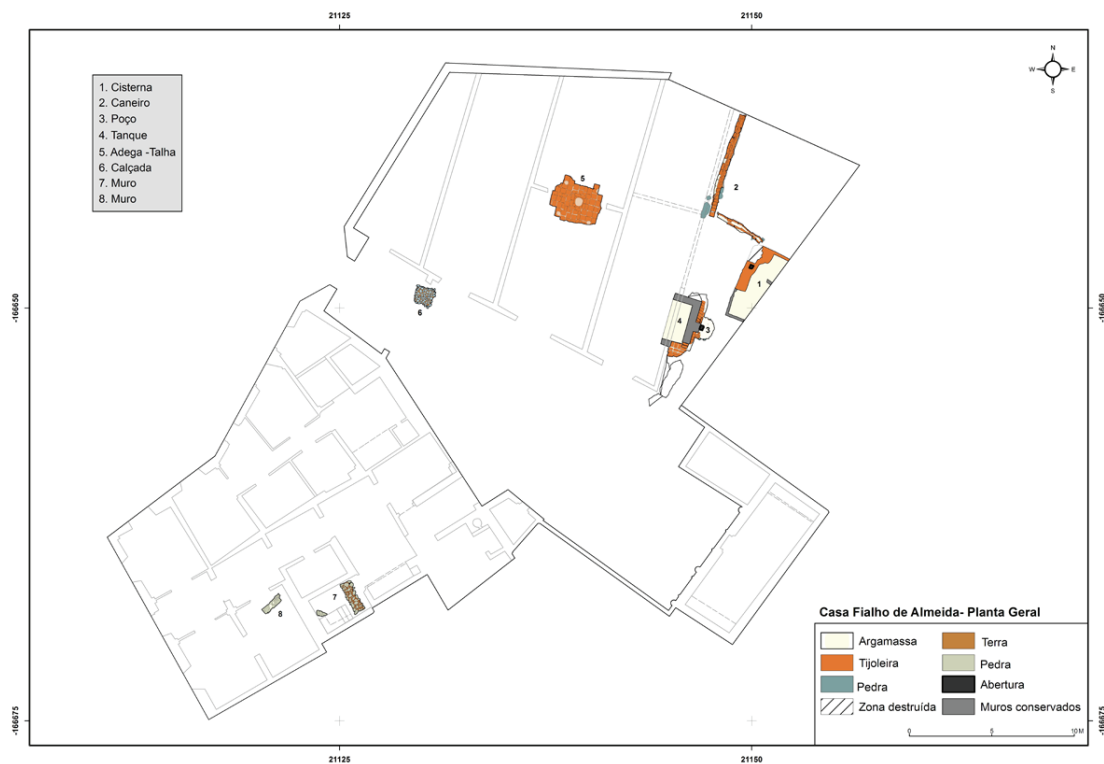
21125

21150

N
W E
S

1. Cisterna
2. Caneiro
3. Poço
4. Tanque
5. Adega -Talha
6. Calçada
7. Muro
8. Muro

5

2

1

-166650

-166650

6

4

3

8

7

Casa Fialho de Almeida- Planta Geral

| Argamassa | Terra |
|---|---|
| Tijoleira | Pedra |
| Pedra | Abertura |
| Zona destruída | Muros conservados |

0 5 10 M

-166675

-166675

21125

21150